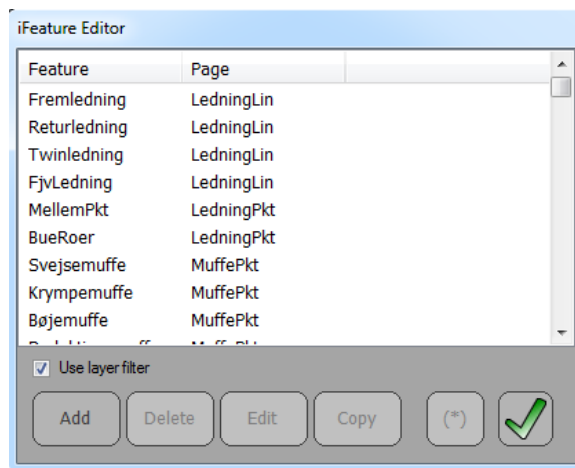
iFeature Editor

| Feature | Page |
|---|---|
| Fremledning | LedningLin |
| Returledning | LedningLin |
| Twinledning | LedningLin |
| FjvLedning | LedningLin |
| MellemPkt | LedningPkt |
| BueRoer | LedningPkt |
| Svejsemuffe | MuffePkt |
| Krympemuffe | MuffePkt |
| Bøjemuffe | MuffePkt |
| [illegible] | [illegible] |

Use layer filter

Add Delete Edit Copy (*)